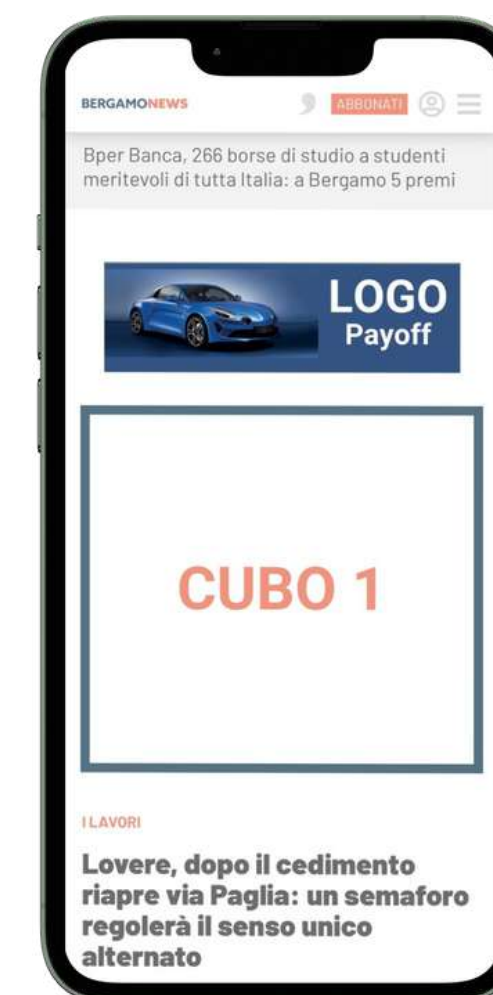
BERGAMONEWS

ABBONATI

Bper Banca, 266 borse di studio a studenti meritevoli di tutta Italia: a Bergamo 5 premi

LOGO
Payoff

CUBO 1

I LAVORI

Lovere, dopo il cedimento riapre via Paglia: un semaforo regolerà il senso unico alternato